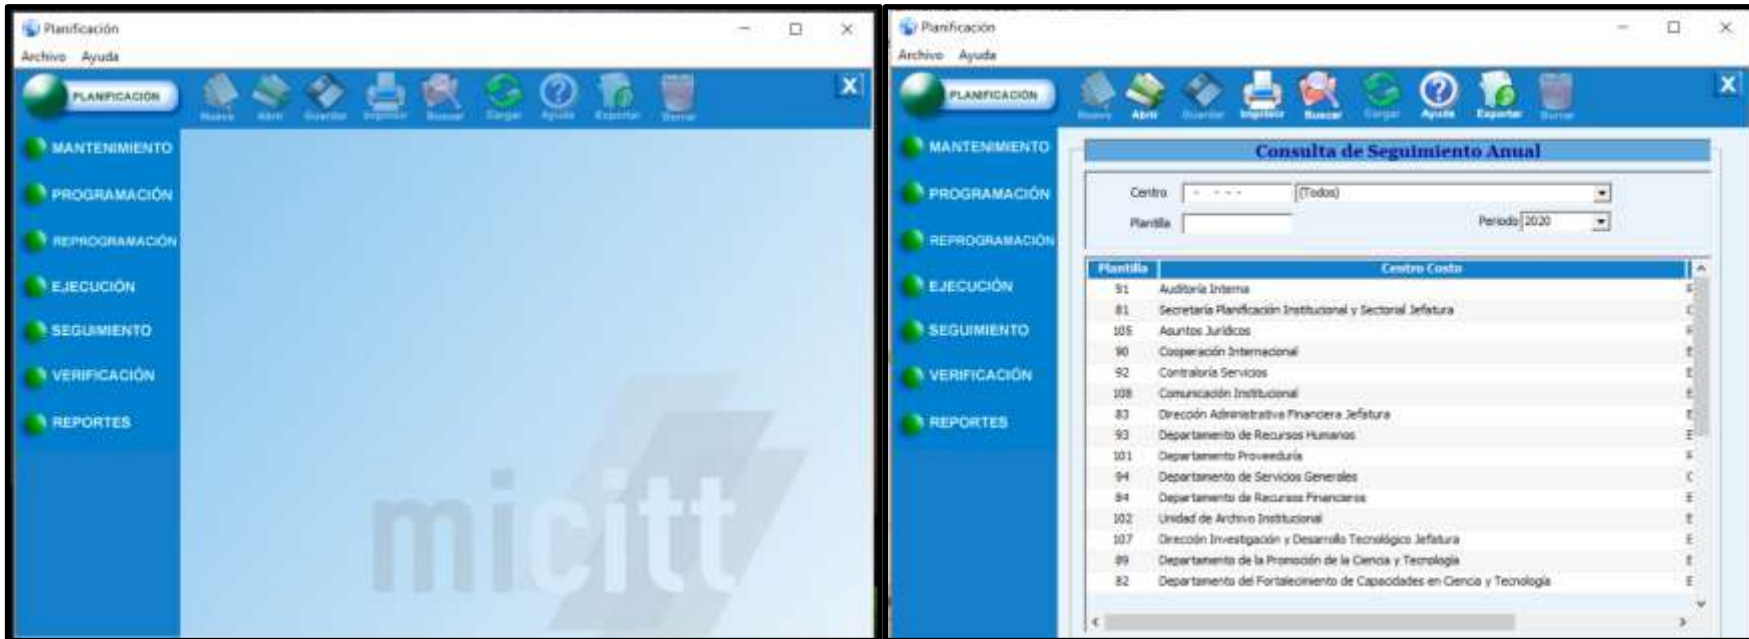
Planificación
Archivo Ayuda
PLANIFICACIÓN
Nuevo Abrir Guardar Imprimir Buscar Cargar Ayuda Exportar Borrar
MANTENIMIENTO
PROGRAMACIÓN
REPROGRAMACIÓN
EJECUCIÓN
SEGUIMIENTO
VERIFICACIÓN
REPORTES
micitt

Planificación
Archivo Ayuda
PLANIFICACIÓN
Nuevo Abrir Guardar Imprimir Buscar Cargar Ayuda Exportar Borrar
MANTENIMIENTO
PROGRAMACIÓN
REPROGRAMACIÓN
EJECUCIÓN
SEGUIMIENTO
VERIFICACIÓN
REPORTES

Consulta de Seguimiento Anual

Centro - - - - (Todos)
Plantilla
Periodo 2020

| Plantilla | Centro Costo |
|---|---|
| 91 | Auditoría Interna |
| 81 | Secretaría Planificación Institucional y Sectorial Jefatura |
| 105 | Asuntos Jurídicos |
| 90 | Cooperación Internacional |
| 92 | Contraloría Servicios |
| 108 | Comunicación Institucional |
| 83 | Dirección Administrativa Financiera Jefatura |
| 93 | Departamento de Recursos Humanos |
| 101 | Departamento Proveeduría |
| 94 | Departamento de Servicios Generales |
| 84 | Departamento de Recursos Financieros |
| 102 | Unidad de Archivo Institucional |
| 107 | Dirección Investigación y Desarrollo Tecnológico Jefatura |
| 89 | Departamento de la Promoción de la Ciencia y Tecnología |
| 82 | Departamento del Fortalecimiento de Capacidades en Ciencia y Tecnología |